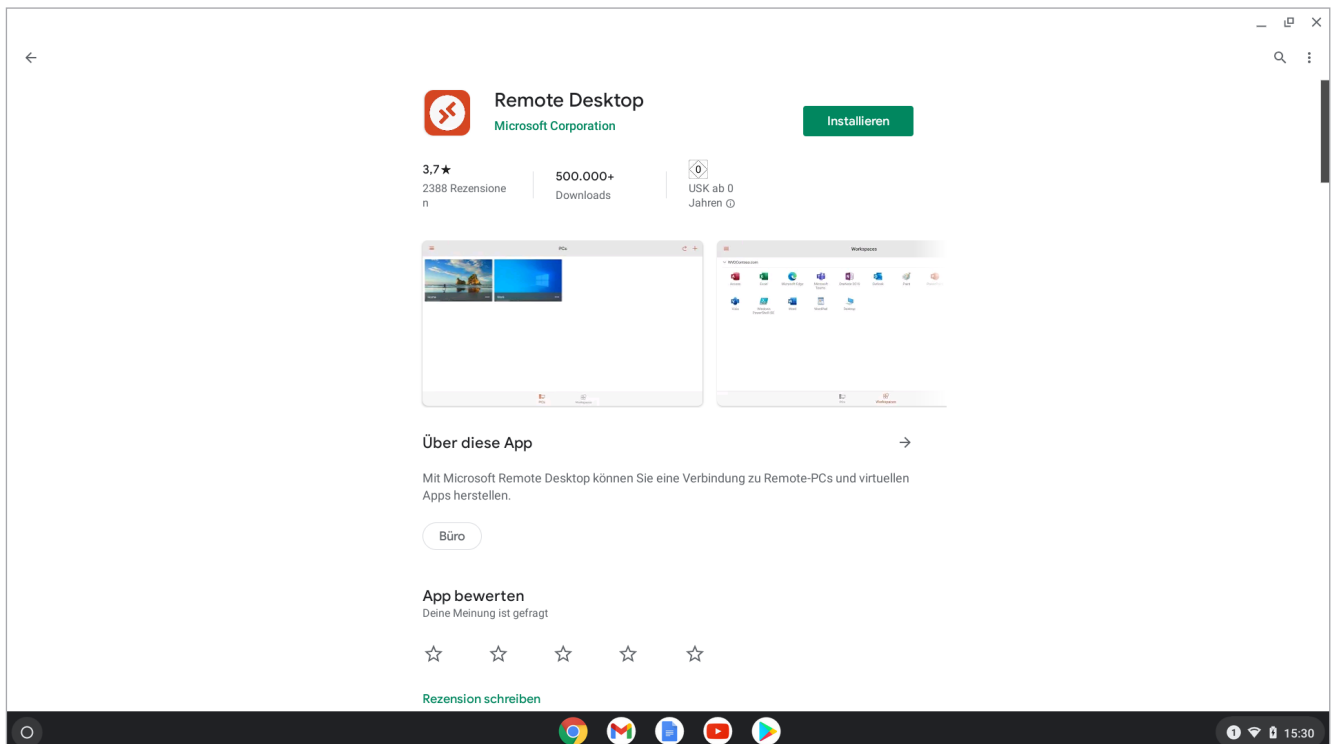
Remote Desktop
Microsoft Corporation

Installieren

3,7★
2388 Rezensionen

500.000+
Downloads

0
USK ab 0 Jahren ⓘ

PCs

Workspaces

Über diese App

Mit Microsoft Remote Desktop können Sie eine Verbindung zu Remote-PCs und virtuellen Apps herstellen.

Büro

App bewerten
Deine Meinung ist gefragt

☆ ☆ ☆ ☆ ☆

Rezension schreiben

1 15:30